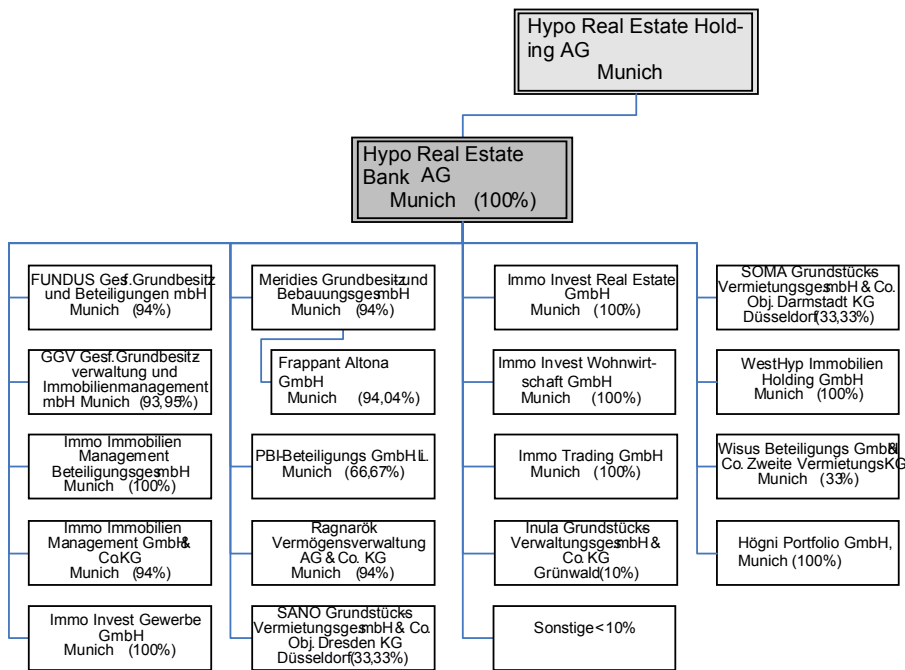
Hypo Real Estate Holding AG
Munich

Hypo Real Estate Bank AG
Munich (100%)

FUNDUS Ges.f.Grundbesitz und Beteiligungen mbH
Munich (94%)

GGV Ges.f.Grundbesitzverwaltung und Immobilienmanagement mbH Munich (93,95%)

Immo Immobilien Management BeteiligungsgesmbH
Munich (100%)

Immo Immobilien Management GmbH & Co.KG
Munich (94%)

Immo Invest Gewerbe GmbH
Munich (100%)

Meridies Grundbesitz und BebauungsgesmbH
Munich (94%)

Frappant Altona GmbH
Munich (94,04%)

PBI-Beteiligungs GmbH i.L.
Munich (66,67%)

Ragnarök Vermögensverwaltung AG & Co. KG
Munich (94%)

SANO Grundstücks Vermietungsges.mbH & Co. Obj. Dresden KG
Düsseldorf (33,33%)

Immo Invest Real Estate GmbH
Munich (100%)

Immo Invest Wohnwirtschaft GmbH
Munich (100%)

Immo Trading GmbH
Munich (100%)

Inula Grundstücks Verwaltungsges.mbH & Co. KG
Grünwald (10%)

Sonstige < 10%

SOMA Grundstücks Vermietungsges.mbH & Co. Obj. Darmstadt KG
Düsseldorf (33,33%)

WestHyp Immobilien Holding GmbH
Munich (100%)

Wisus Beteiligungs GmbH & Co. Zweite Vermietungs KG
Munich (33%)

Högni Portfolio GmbH,
Munich (100%)